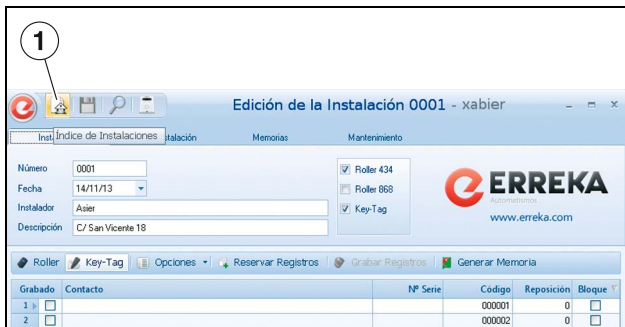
1

Edición de la Instalación 0001 - xabier

Insta Índice de Instalaciones stalación Memorias Mantenimiento

Número 0001
Fecha 14/11/13
Instalador Asier
Descripción C/ San Vicente 18

Roller 434
Roller 868
Key-Tag

ERREKA
Automatismos
www.erreka.com

Roller Key-Tag Opciones Reservar Registros Grabar Registros Generar Memoria

| Grabado | Contacto | Nº Serie | Código | Reposición | Bloque |
|---|---|---|---|---|---|
| 1 | | | 000001 | 0 | |
| 2 | | | 000002 | 0 | |